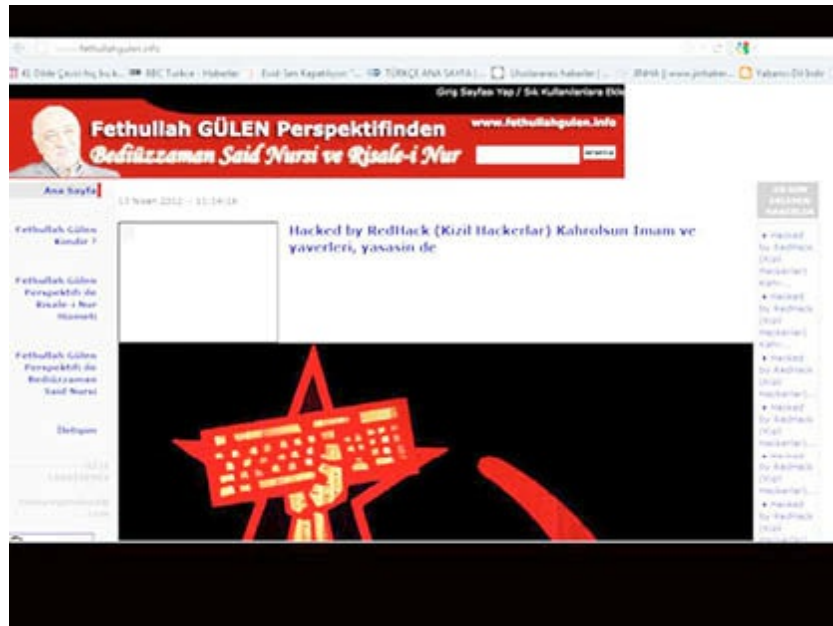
www.fethullahgulen.info

BBC Turkce - Haberler | TÜRKÇE ANA SAYFA | Uluslararası haberler | Yabancı Dil

Giriş Sayfası Yap / Sık Kullanılanlara Ekle

Fethullah GÜLEN Perspektifinden
Bediüzzaman Said Nursi ve Risale-i Nur

www.fethullahgulen.info

Ana Sayfa

Fethullah Gülen Kimdir ?

Fethullah Gülen Perspektifi ile Risale-i Nur Hizmeti

Fethullah Gülen Perspektifi ile Bediüzzaman Said Nursi

İletişim

13 Nisan 2012 - 11:34:18

Hacked by RedHack (Kizil Hackerlar) Kahrolsun Imam ve yaverleri, yasasin de

• Hacked by RedHack (Kizil Hackerlar) Kahr...
• Hacked by RedHack (Kizil Hackerlar) Kahr...
• Hacked by RedHack (Kizil Hackerlar)...
• Hacked by RedHack (Kizil Hackerlar)...
• Hacked by RedHack (Kizil Hackerlar)...